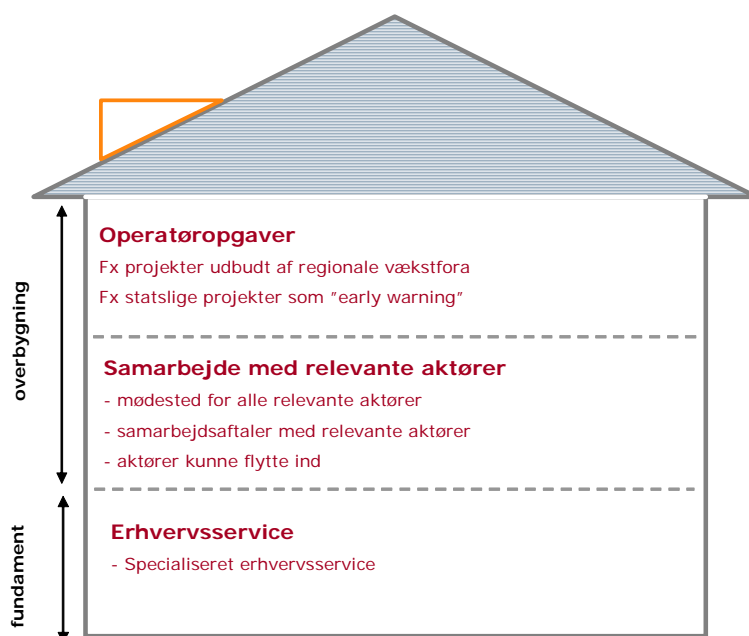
overbygning

fundament

Operatøropgaver

Fx projekter udbudt af regionale vækstfora

Fx statslige projekter som "early warning"

Samarbejde med relevante aktører

- mødested for alle relevante aktører

- samarbejdsaftaler med relevante aktører

- aktører kunne flytte ind

Erhvervsservice

- Specialiseret erhvervsservice